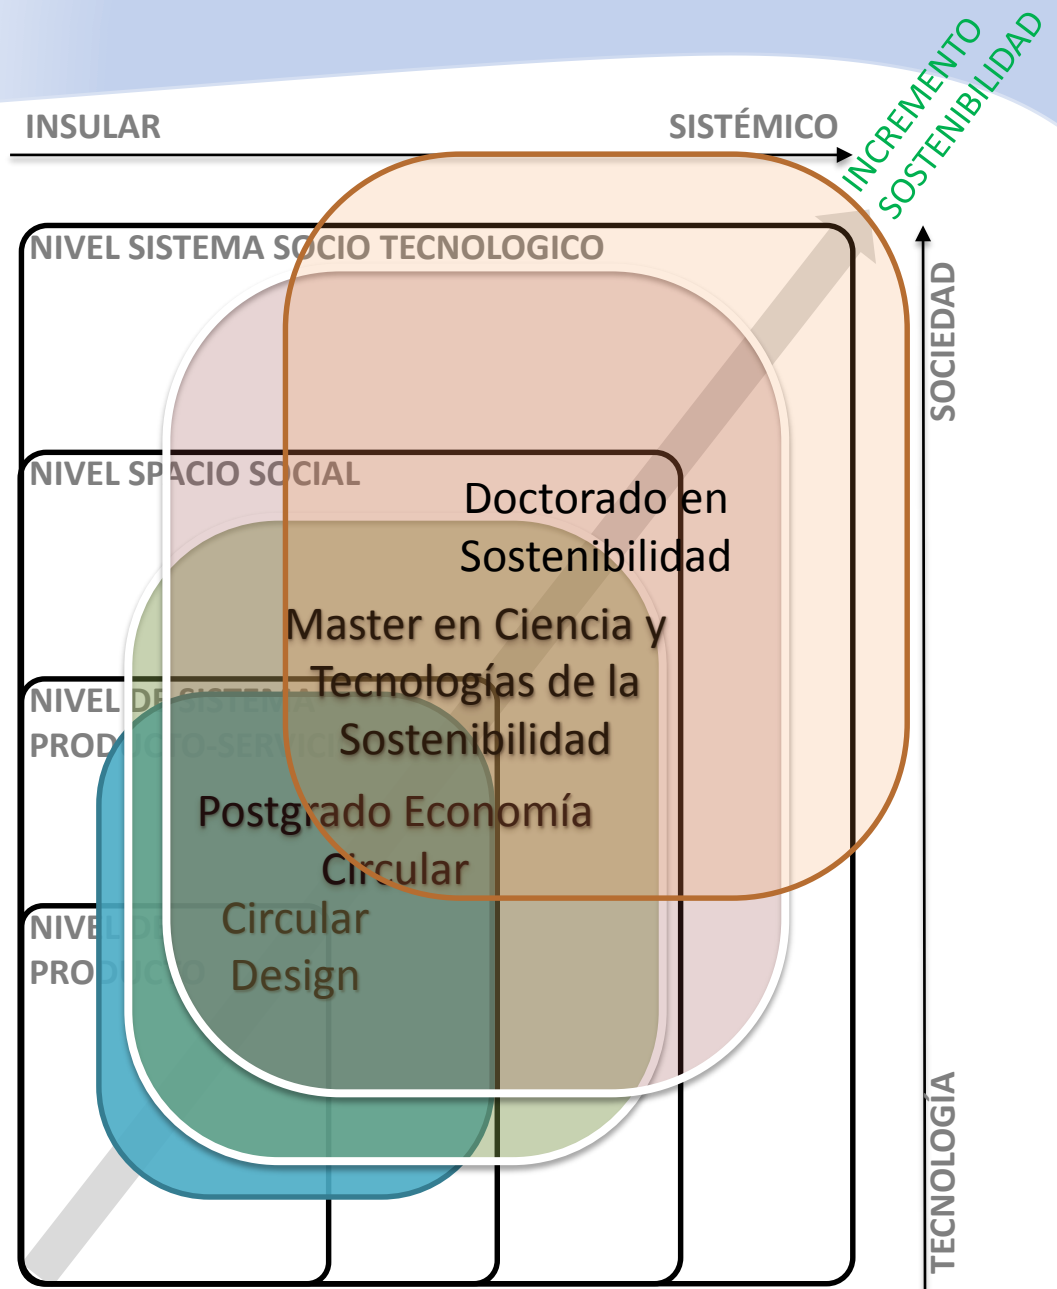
INSULAR

SISTÉMICO

INCREMENTO SOSTENIBILIDAD

SOCIEDAD

TECNOLOGÍA

NIVEL SISTEMA SOCIO TECNOLOGICO

NIVEL SPACIO SOCIAL

NIVEL DE SISTEMA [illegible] PRODUCTO-SERVICIO

NIVEL DE PRODUCTO

Doctorado en Sostenibilidad

Master en Ciencia y Tecnologías de la Sostenibilidad

Postgrado Economía Circular

Circular Design